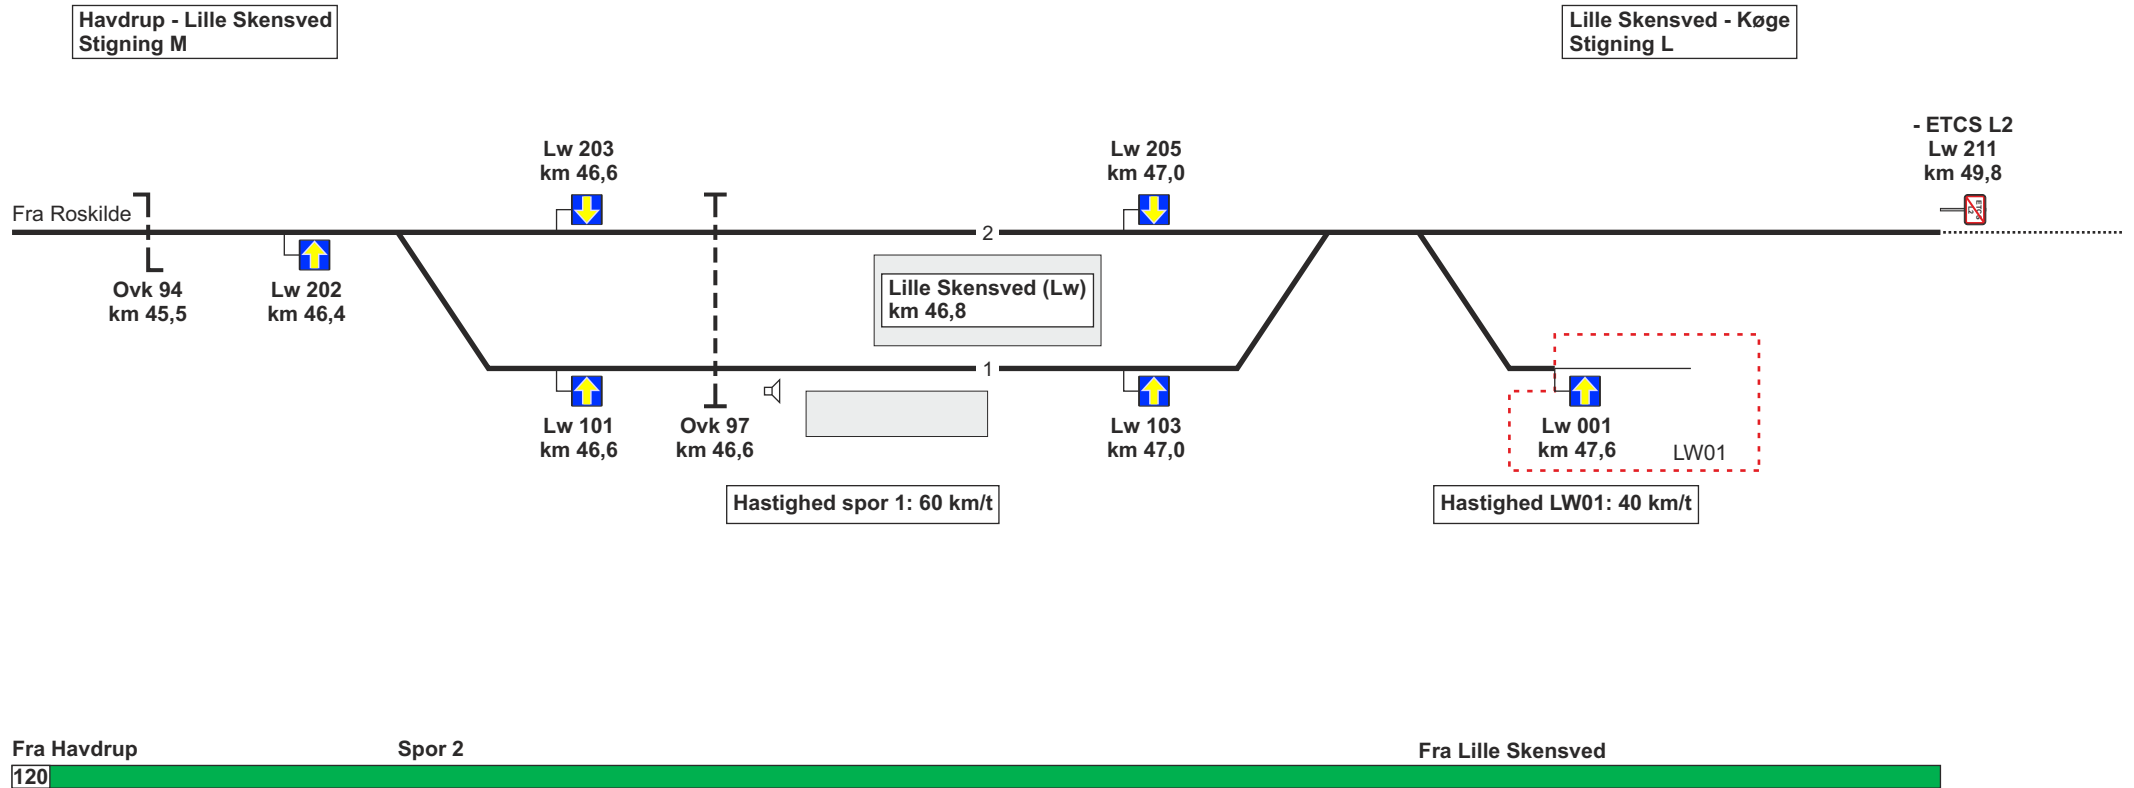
Havdrup - Lille Skensved
Stigning M

Lille Skensved - Køge
Stigning L

- ETCS L2
Lw 211
km 49,8

Lw 203
km 46,6

Lw 205
km 47,0

Fra Roskilde

2

Ovk 94
km 45,5

Lw 202
km 46,4

Lille Skensved (Lw)
km 46,8

1

Lw 101
km 46,6

Ovk 97
km 46,6

Lw 103
km 47,0

Lw 001
km 47,6

LW01

Hastighed spor 1: 60 km/t

Hastighed LW01: 40 km/t

Fra Havdrup

Spor 2

Fra Lille Skensved

120